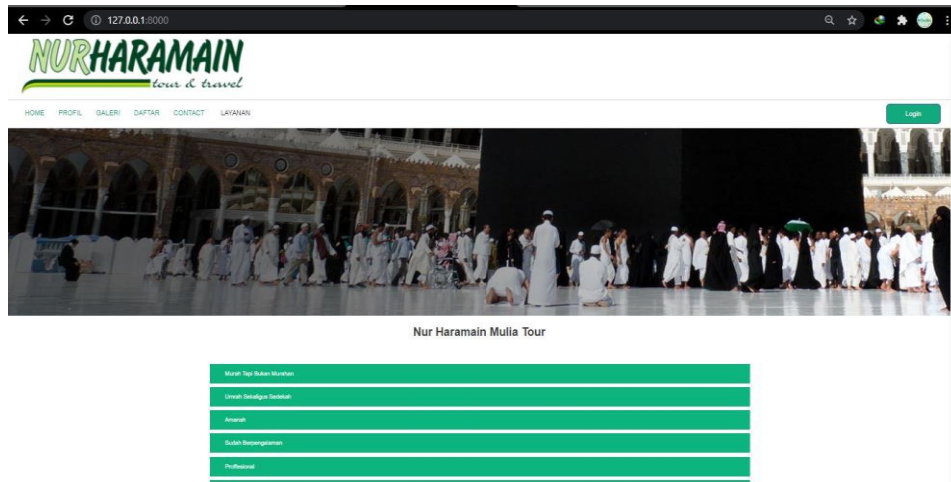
127.0.0.1:8000

NURHARAMAIN
tour & travel

HOME PROFIL GALERI DAFTAR CONTACT LAYANAN

Login

Nur Haramain Mulia Tour

Murah Tapi Bukan Murahan

Umroh Sekaligus Sedekah

Amanah

Sudah Berpengalaman

Professional